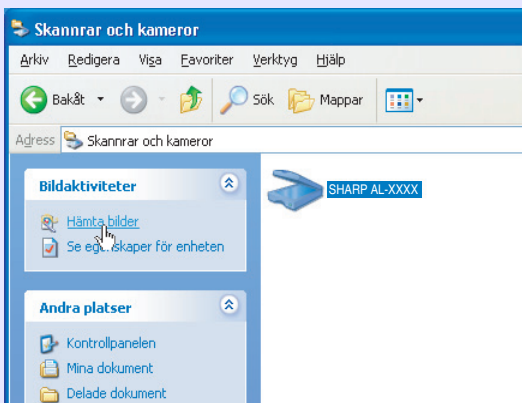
Skannrar och kameror

Arkiv Redigera Visa Favoriter Verktyg Hjälp

Bakåt Sök Mappar

Adress Skannrar och kameror

Bildaktiviteter

Hämta bilder

Se eg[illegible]skaper för enheten

Andra platser

Kontrollpanelen

Mina dokument

Delade dokument

SHARP AL-XXXX